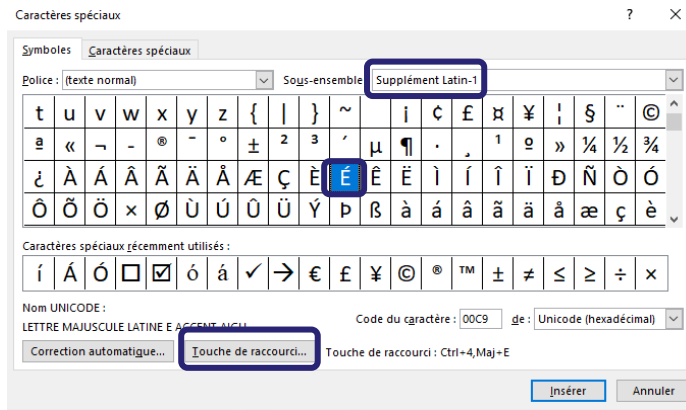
Caractères spéciaux ? ✕

Symboles | Caractères spéciaux

Police : (texte normal)

Sous-ensemble : Supplément Latin-1

| t | u | v | w | x | y | z | { | \| | } | ~ |   | ¡ | ¢ | £ | ¤ | ¥ | ¦ | § | ¨ | © |
|---|---|---|---|---|---|---|---|---|---|---|---|---|---|---|---|---|---|---|---|---|
| ª | « | ¬ | - | ® | ¯ | ° | ± | ² | ³ | ´ | µ | ¶ | · | ¸ | ¹ | º | » | ¼ | ½ | ¾ |
| ¿ | À | Á | Â | Ã | Ä | Å | Æ | Ç | È | É | Ê | Ë | Ì | Í | Î | Ï | Ð | Ñ | Ò | Ó |
| Ô | Õ | Ö | × | Ø | Ù | Ú | Û | Ü | Ý | Þ | ß | à | á | â | ã | ä | å | æ | ç | è |

Caractères spéciaux récemment utilisés :

| í | Á | Ó | ☐ | ☑ | ó | á | ✓ | → | € | £ | ¥ | © | ® | ™ | ± | ≠ | ≤ | ≥ | ÷ | × |
|---|---|---|---|---|---|---|---|---|---|---|---|---|---|---|---|---|---|---|---|---|

Nom UNICODE :
LETTRE MAJUSCULE LATINE E ACCENT AIGU

Code du caractère : 00C9 de : Unicode (hexadécimal)

Correction automatique... Touche de raccourci... Touche de raccourci : Ctrl+4,Maj+E

Insérer Annuler